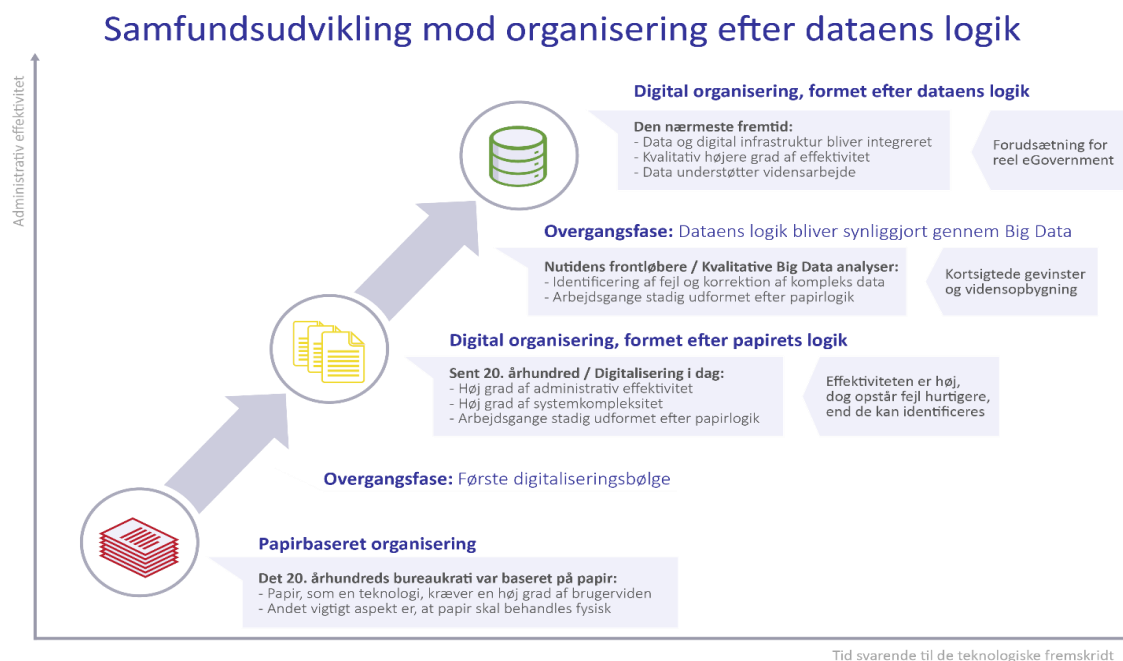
Samfundsudvikling mod organisering efter dataens logik

Administrativ effektivitet

Digital organisering, formet efter dataens logik

Den nærmeste fremtid:
- Data og digital infrastruktur bliver integreret
- Kvalitativ højere grad af effektivitet
- Data understøtter vidensarbejde

Forudsætning for reel eGovernment

Overgangsfase: Dataens logik bliver synliggjort gennem Big Data

Nutidens frontløbere / Kvalitative Big Data analyser:
- Identificering af fejl og korrektion af kompleks data
- Arbejdsgange stadig udformet efter papirlogik

Kortsigtede gevinster og vidensopbygning

Digital organisering, formet efter papirets logik

Sent 20. århundred / Digitalisering i dag:
- Høj grad af administrativ effektivitet
- Høj grad af systemkompleksitet
- Arbejdsgange stadig udformet efter papirlogik

Effektiviteten er høj, dog opstår fejl hurtigere, end de kan identificeres

Overgangsfase: Første digitaliseringsbølge

Papirbaseret organisering

Det 20. århundreds bureaukrati var baseret på papir:
- Papir, som en teknologi, kræver en høj grad af brugerviden
- Andet vigtigt aspekt er, at papir skal behandles fysisk

Tid svarende til de teknologiske fremskridt